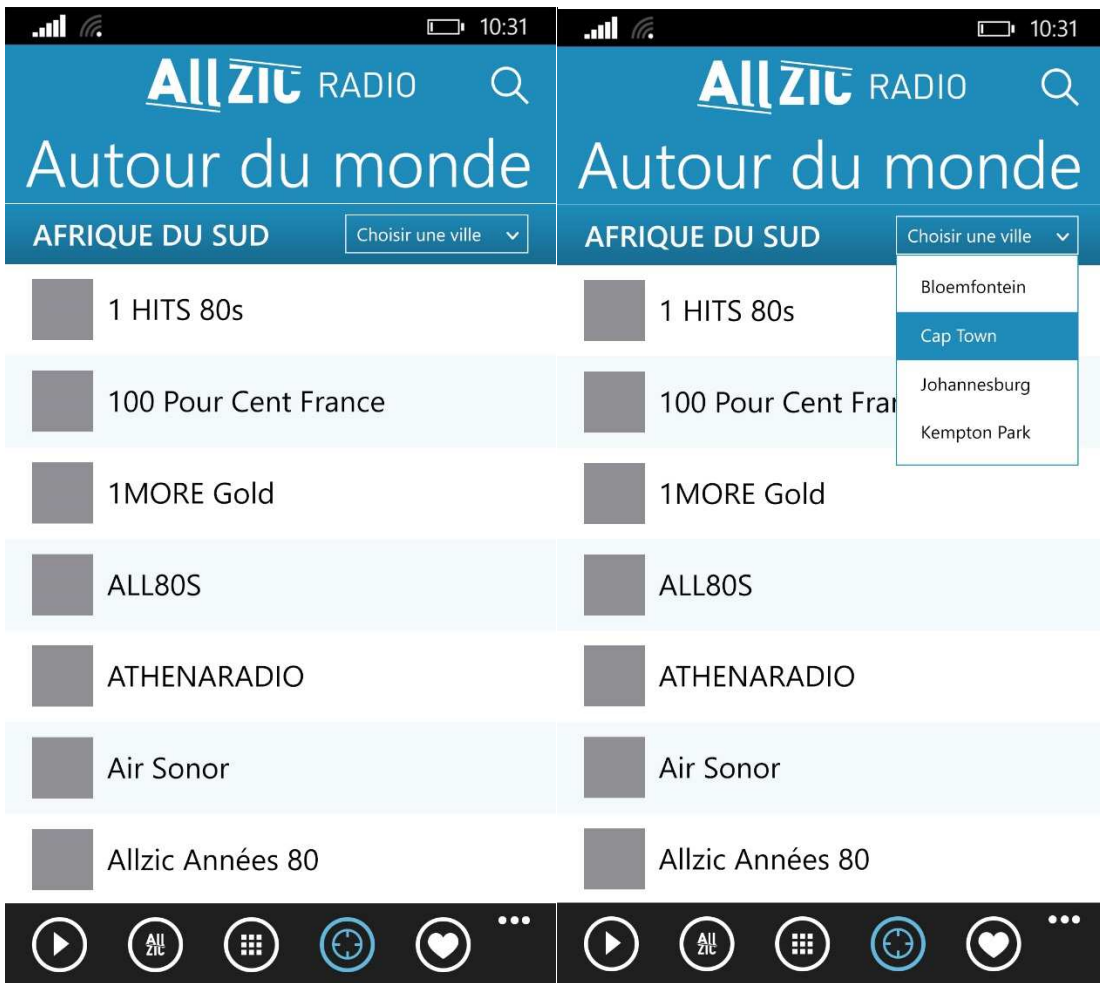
10:31

AllZIC RADIO

Autour du monde

AFRIQUE DU SUD

Choisir une ville

1 HITS 80s

100 Pour Cent France

1MORE Gold

ALL80S

ATHENARADIO

Air Sonor

Allzic Années 80

ALL ZIC

10:31

AllZIC RADIO

Autour du monde

AFRIQUE DU SUD

Choisir une ville

Bloemfontein

Cap Town

Johannesburg

Kempton Park

1 HITS 80s

100 Pour Cent Fra

1MORE Gold

ALL80S

ATHENARADIO

Air Sonor

Allzic Années 80

ALL ZIC